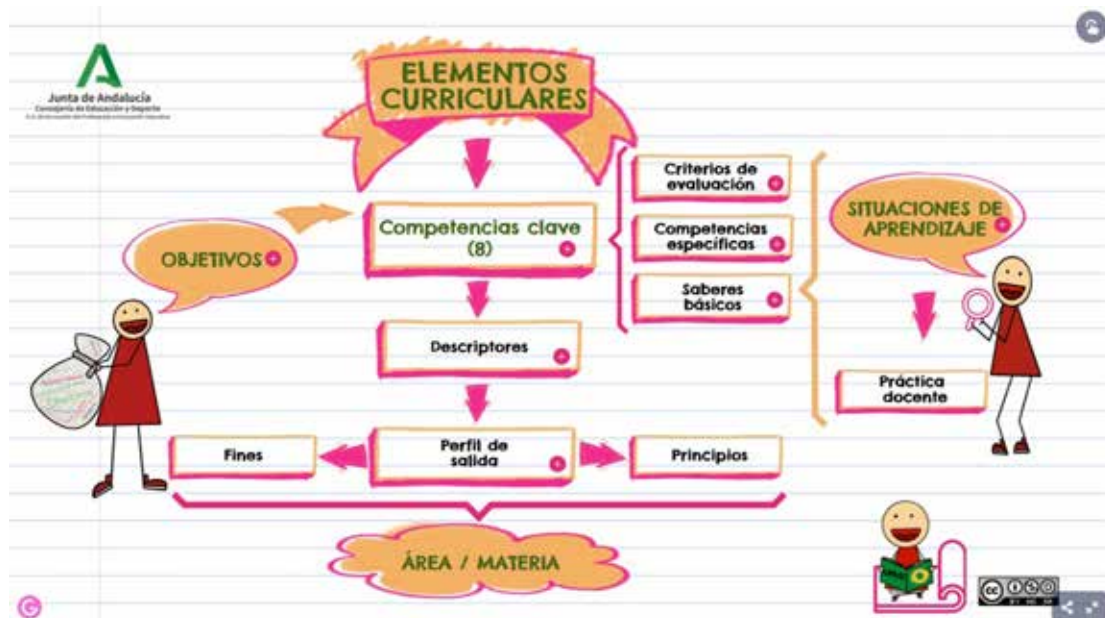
Junta de Andalucía
Consejería de Educación y Deporte
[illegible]

ELEMENTOS CURRICULARES

OBJETIVOS

Competencias clave (8)

Criterios de evaluación

Competencias específicas

Saberes básicos

SITUACIONES DE APRENDIZAJE

Descriptores

Práctica docente

Fines

Perfil de salida

Principios

ÁREA / MATERIA